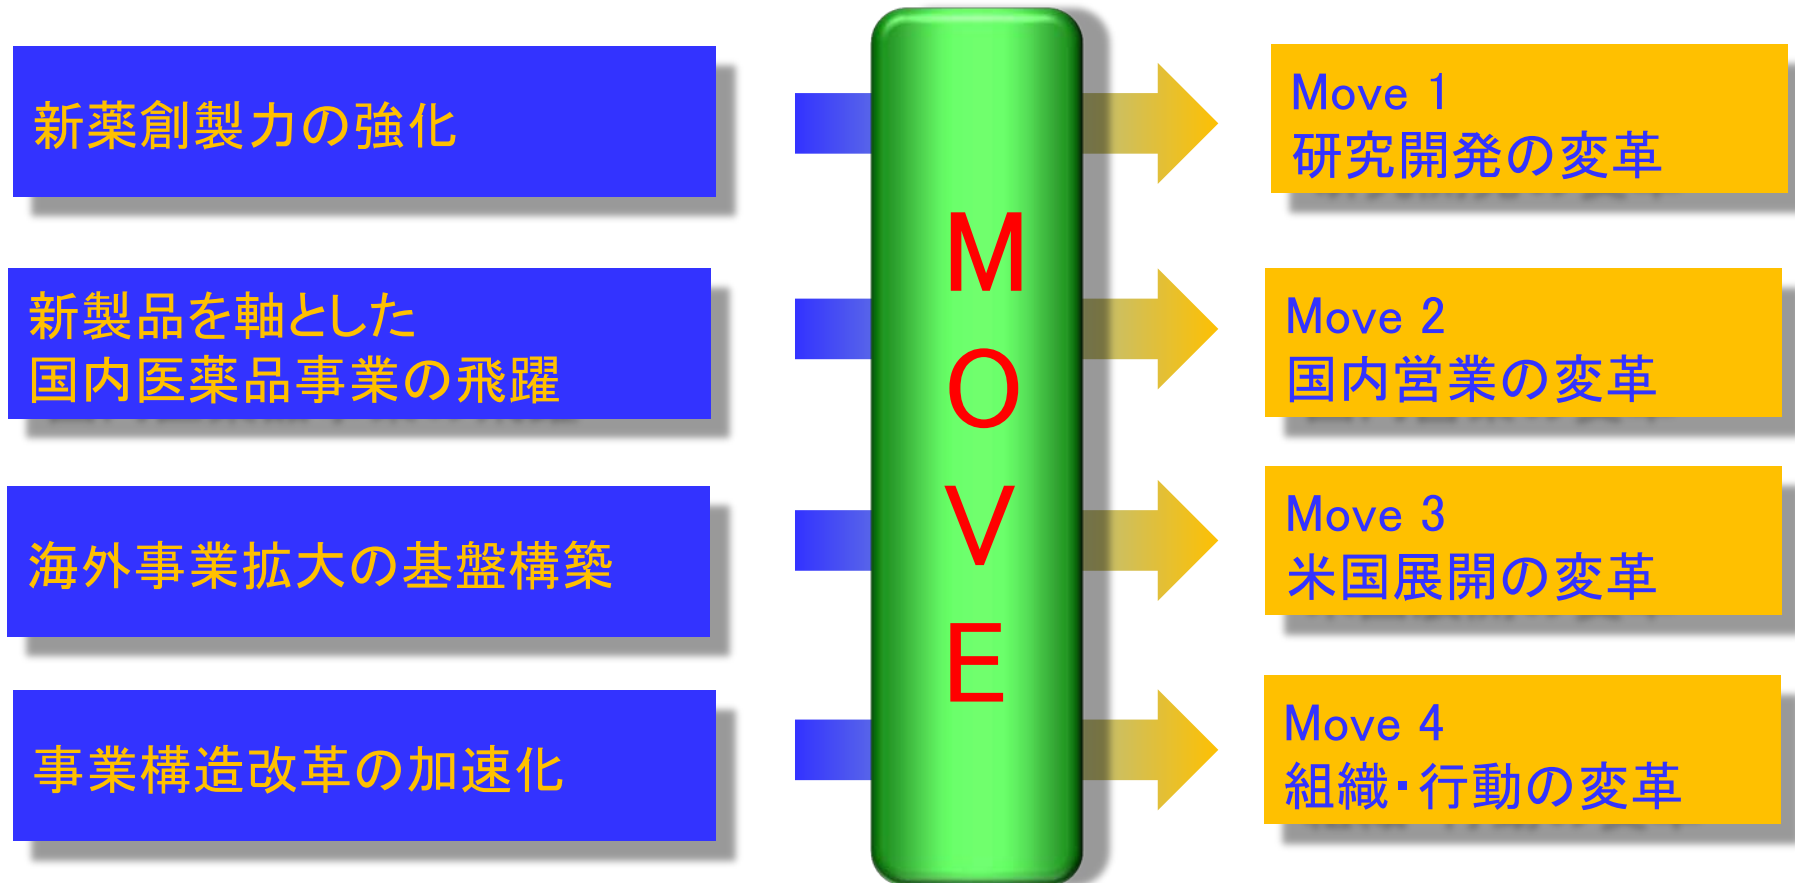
新薬創製力の強化

新製品を軸とした
国内医薬品事業の飛躍

海外事業拡大の基盤構築

事業構造改革の加速化

M
O
V
E

Move 1
研究開発の変革

Move 2
国内営業の変革

Move 3
米国展開の変革

Move 4
組織・行動の変革